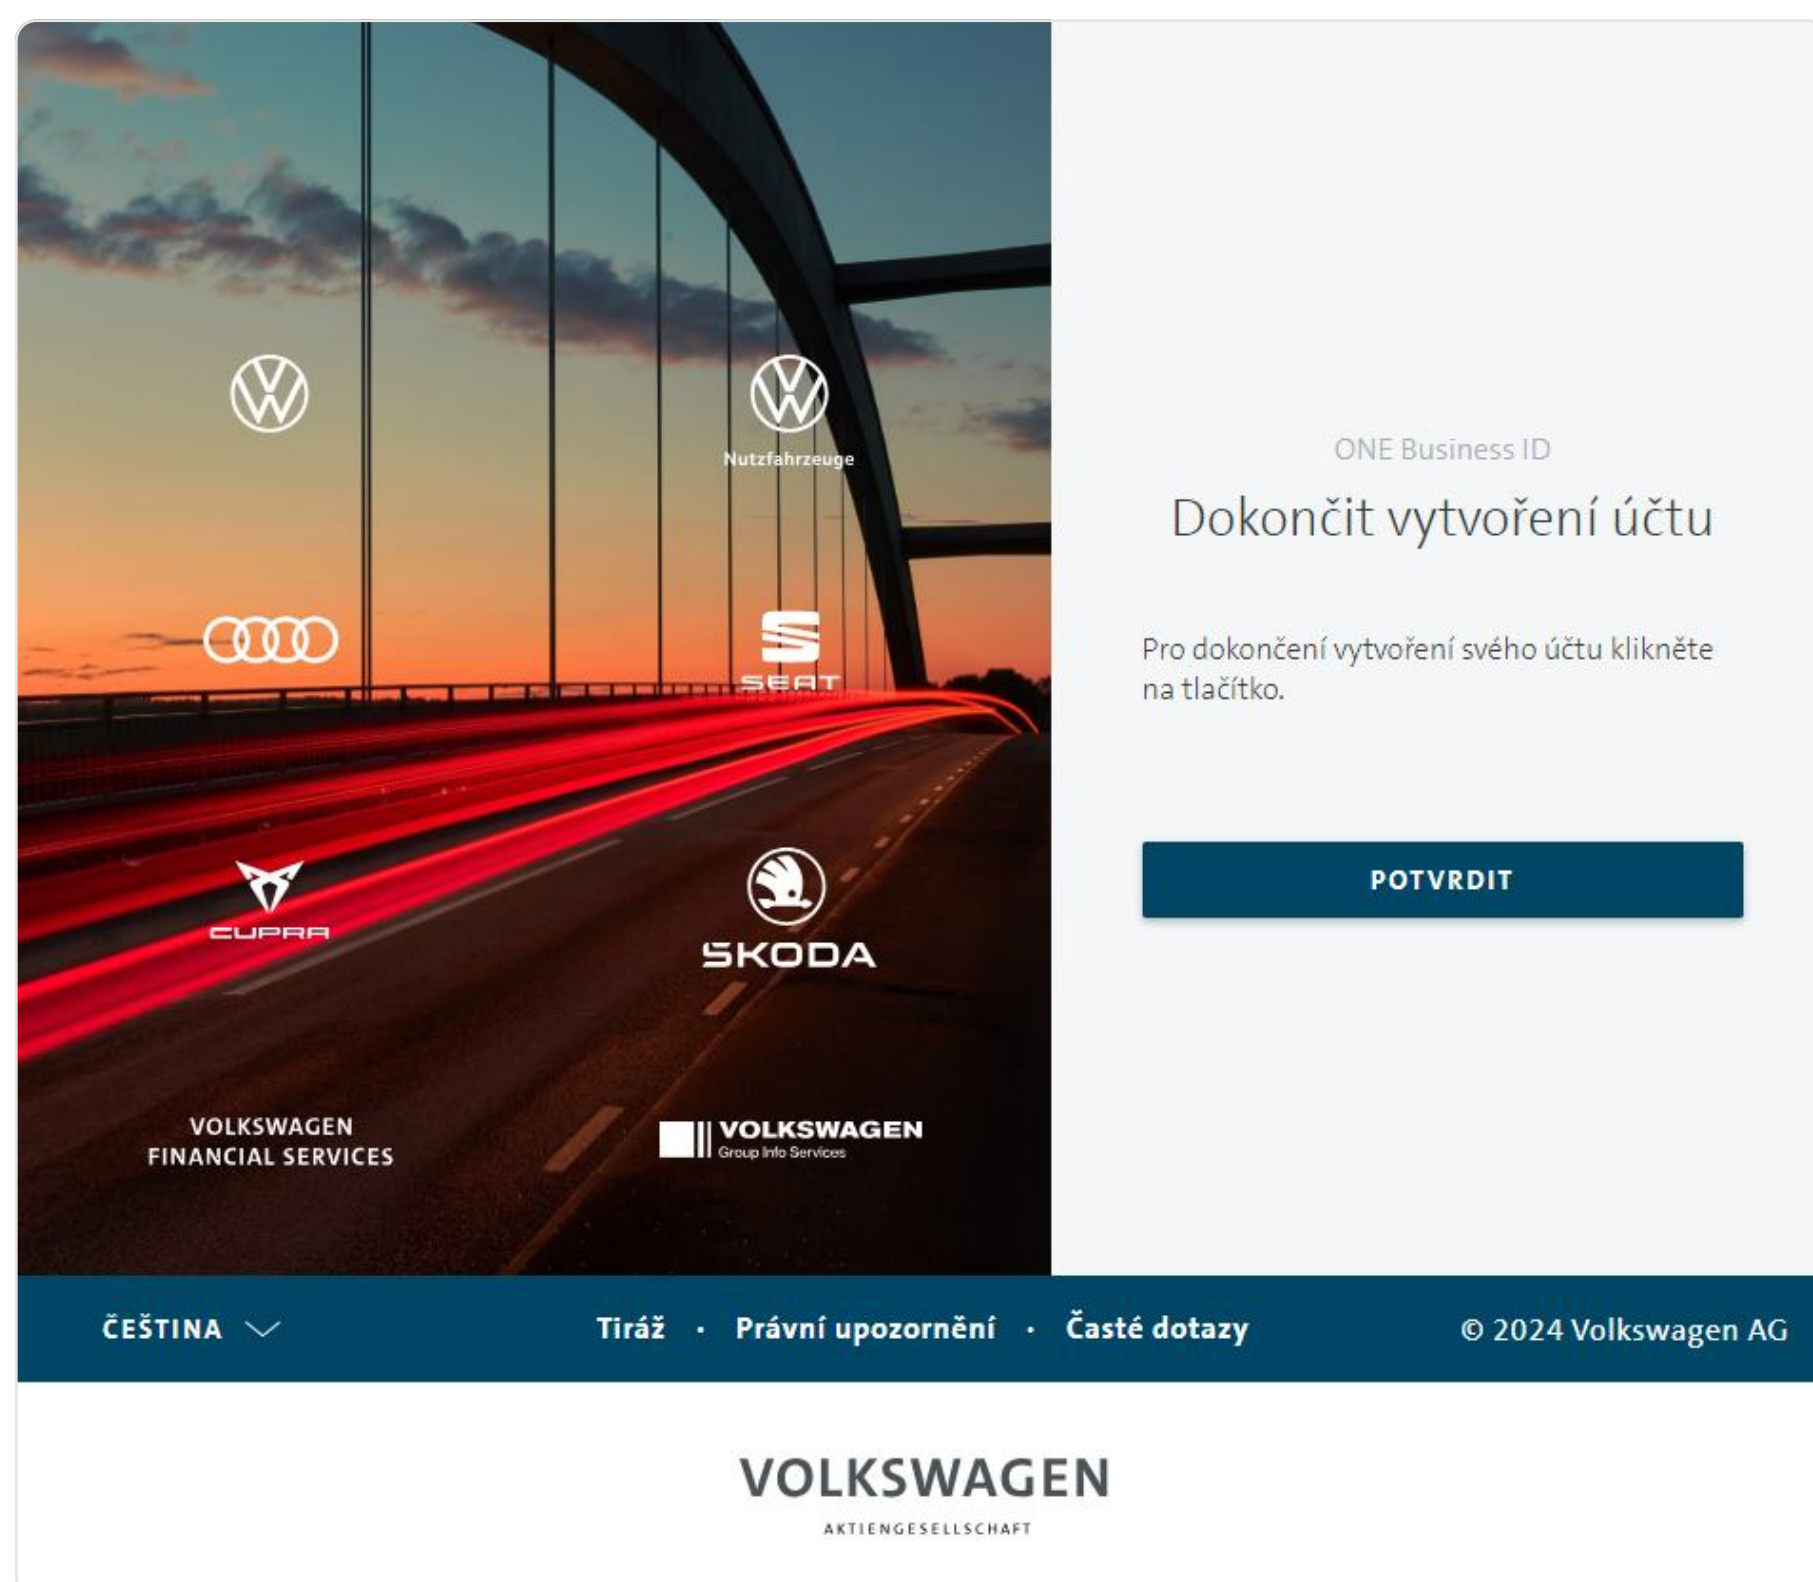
Nutzfahrzeuge

SEAT

CUPRA

ŠKODA

VOLKSWAGEN FINANCIAL SERVICES

VOLKSWAGEN Group Info Services

ONE Business ID

Dokončit vytvoření účtu

Pro dokončení vytvoření svého účtu klikněte na tlačítko.

POTVRDIT

ČEŠTINA

Tiráž · Právní upozornění · Časté dotazy

© 2024 Volkswagen AG

VOLKSWAGEN

AKTIENGESELLSCHAFT